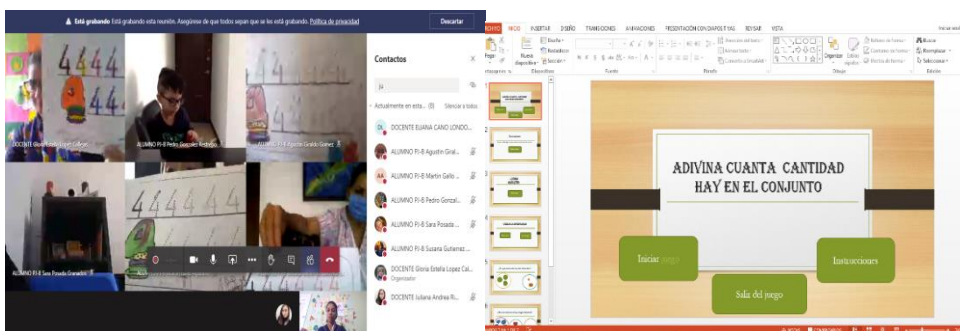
Está grabando Está grabando esta reunión. Asegúrese de que todos sepan que se les está grabando. Política de privacidad
Descartar

4444
4444
4444

DOCENTE Gloria Estella López Gallego
ALUMNO PJ-B Pedro Gonzalez Restrepo
ALUMNO PJ-B Agustin Giraldo Gómez
ALUMNO PJ-B Sara Posada Granada

Contactos
ja
Actualmente en esta... Silenciar a todos
DOCENTE ELIANA CANO LONDO...
ALUMNO PJ-B Agustin Giral...
ALUMNO PJ-B Martin Gallo ...
ALUMNO PJ-B Pedro Gonzal...
ALUMNO PJ-B Sara Posada ...
ALUMNO PJ-B Susana Gutierrez ...
DOCENTE Gloria Estella Lopez Gal...
Organizador
DOCENTE Juliana Andrea R...

ARCHIVO INICIO INSERTAR DISEÑO TRANSICIONES ANIMACIONES PRESENTACIÓN CON DIAPOSITIVAS REVISAR VISTA
Pegar
Nueva diapositiva
Diseño
Restablecer
Sección
Portapapeles
Diapositivas
Fuente
Párrafo
Dibujo
Edición
Dirección del texto
Alinear texto
Convertir a SmartArt
Organizar
Estilos rápidos
Relleno de forma
Contorno de forma
Efectos de forma
Buscar
Reemplazar
Seleccionar

ADIVINA CUANTA CANTIDAD HAY EN EL CONJUNTO
Iniciar juego
Instrucciones
Sala del juego